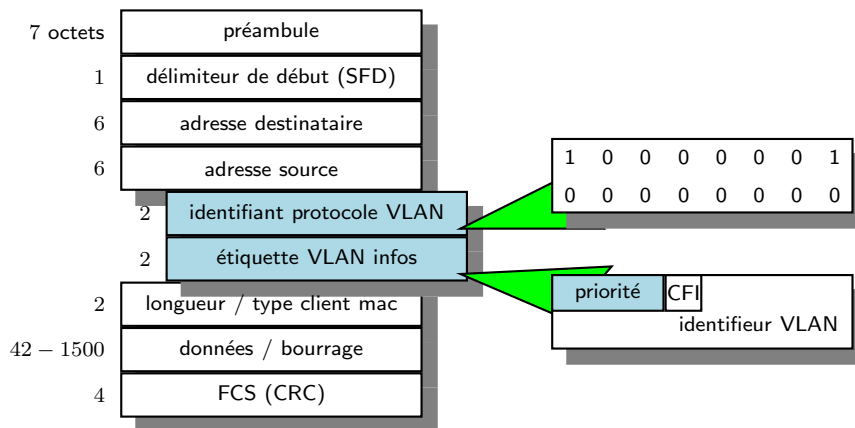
7 octets | préambule
1 | délimiteur de début (SFD)
6 | adresse destinataire
6 | adresse source
2 | identifiant protocole VLAN
2 | étiquette VLAN infos
2 | longueur / type client mac
$42-1500$ | données / bourrage
4 | FCS (CRC)

| 1 | 0 | 0 | 0 | 0 | 0 | 0 | 1 |
|---|---|---|---|---|---|---|---|
| 0 | 0 | 0 | 0 | 0 | 0 | 0 | 0 |

priorité CFI
identifieur VLAN